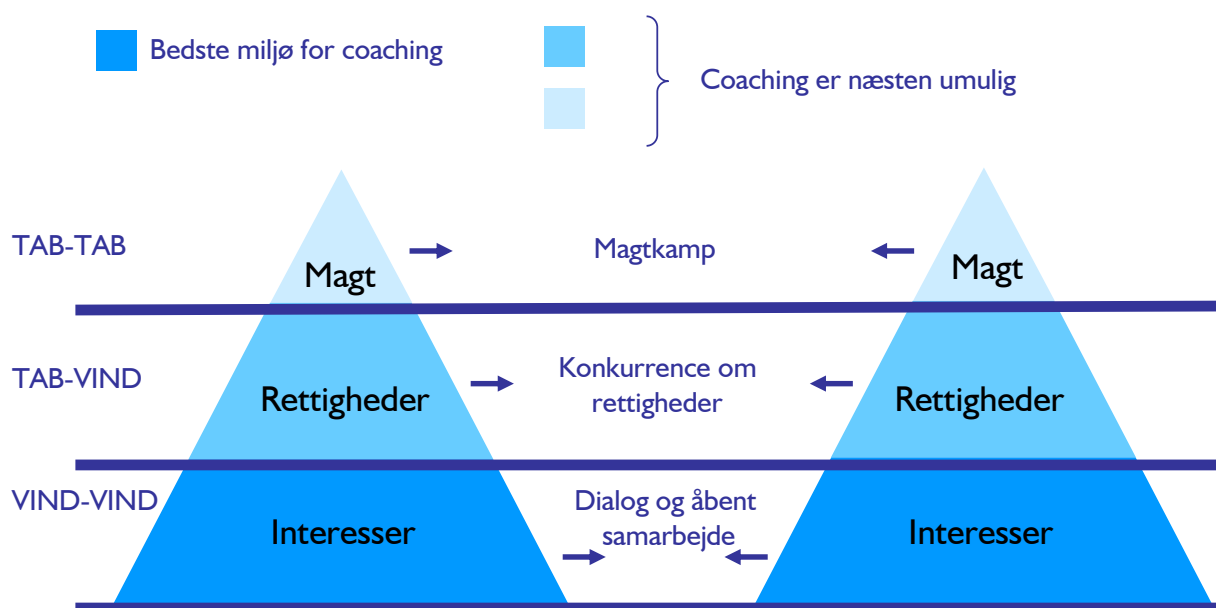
Bedste miljø for coaching

Coaching er næsten umulig

TAB-TAB

Magt

Magtkamp

Magt

TAB-VIND

Rettigheder

Konkurrence om rettigheder

Rettigheder

VIND-VIND

Interesser

Dialog og åbent samarbejde

Interesser